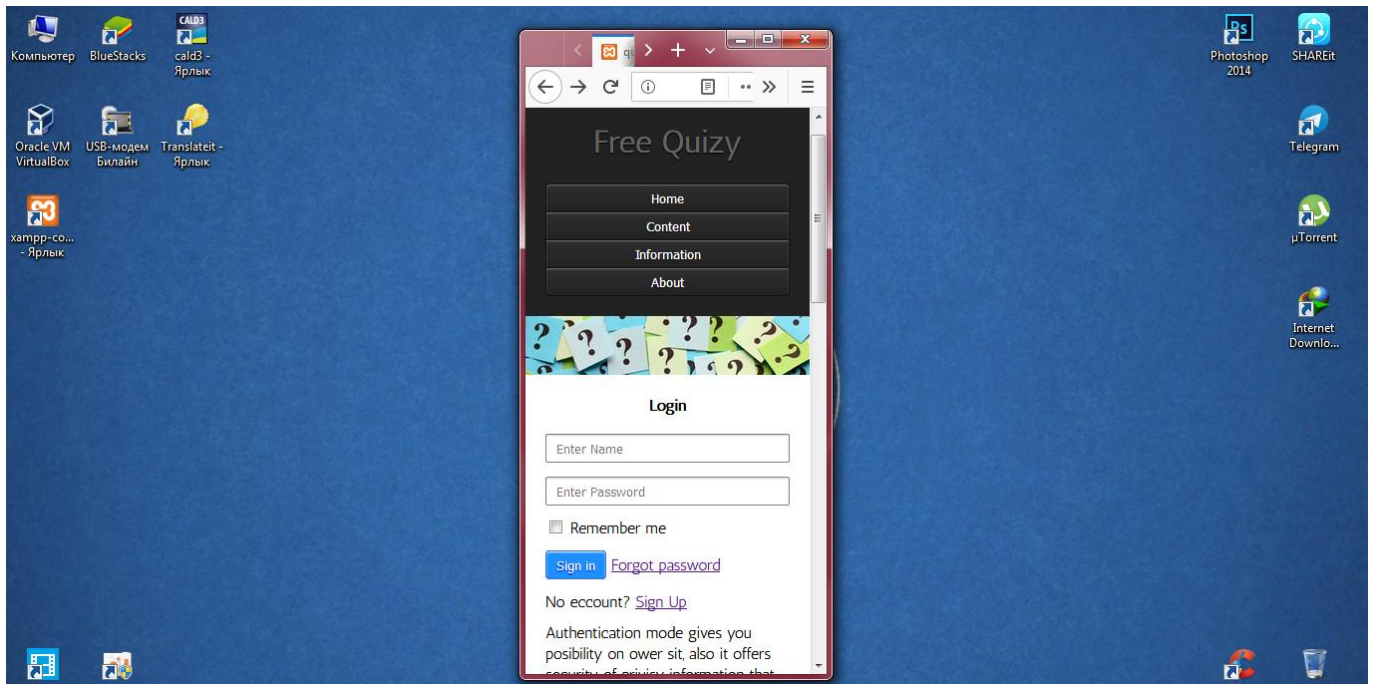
Компьютер
BlueStacks
CALD3
cald3 - Ярлык
Oracle VM VirtualBox
USB-модем Билайн
Translateit - Ярлык
xampp-co... - Ярлык

qu

Free Quizy

Home
Content
Information
About

Login

Enter Name
Enter Password
Remember me
Sign in Forgot password
No eccount? Sign Up

Authentication mode gives you posibility on ower sit, also it offers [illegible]

Photoshop 2014
SHAREit
Telegram
µTorrent
Internet Downlo...